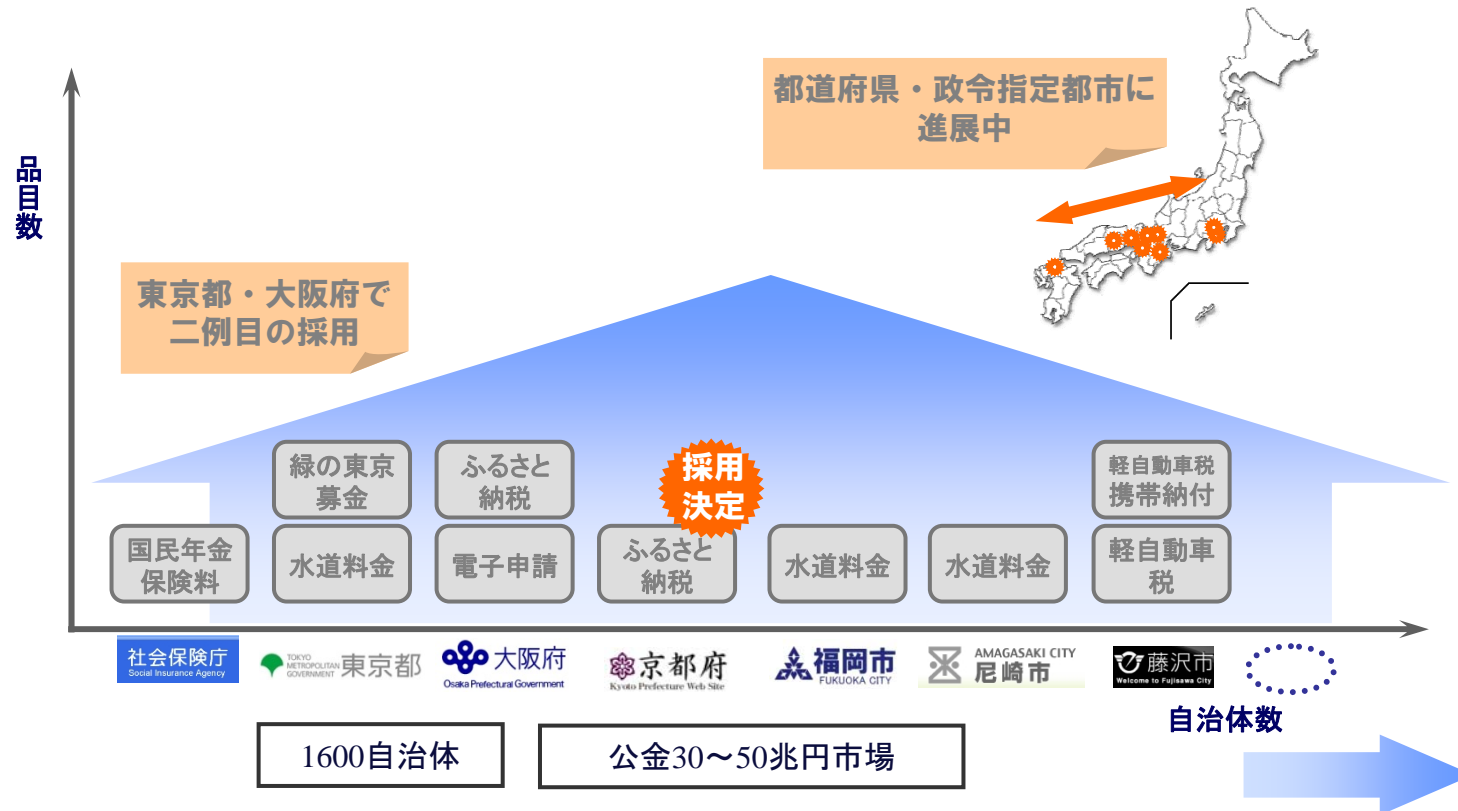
品目数

都道府県・政令指定都市に進展中

東京都・大阪府で二例目の採用

緑の東京募金

ふるさと納税

採用決定

軽自動車税携帯納付

国民年金保険料

水道料金

電子申請

ふるさと納税

水道料金

水道料金

軽自動車税

社会保険庁 Social Insurance Agency

TOKYO METROPOLITAN GOVERNMENT 東京都

大阪府 Osaka Prefectural Government

京都府 Kyoto Prefecture Web Site

福岡市 FUKUOKA CITY

AMAGASAKI CITY 尼崎市

藤沢市 Welcome to Fujisawa City

自治体数

1600自治体

公金30〜50兆円市場